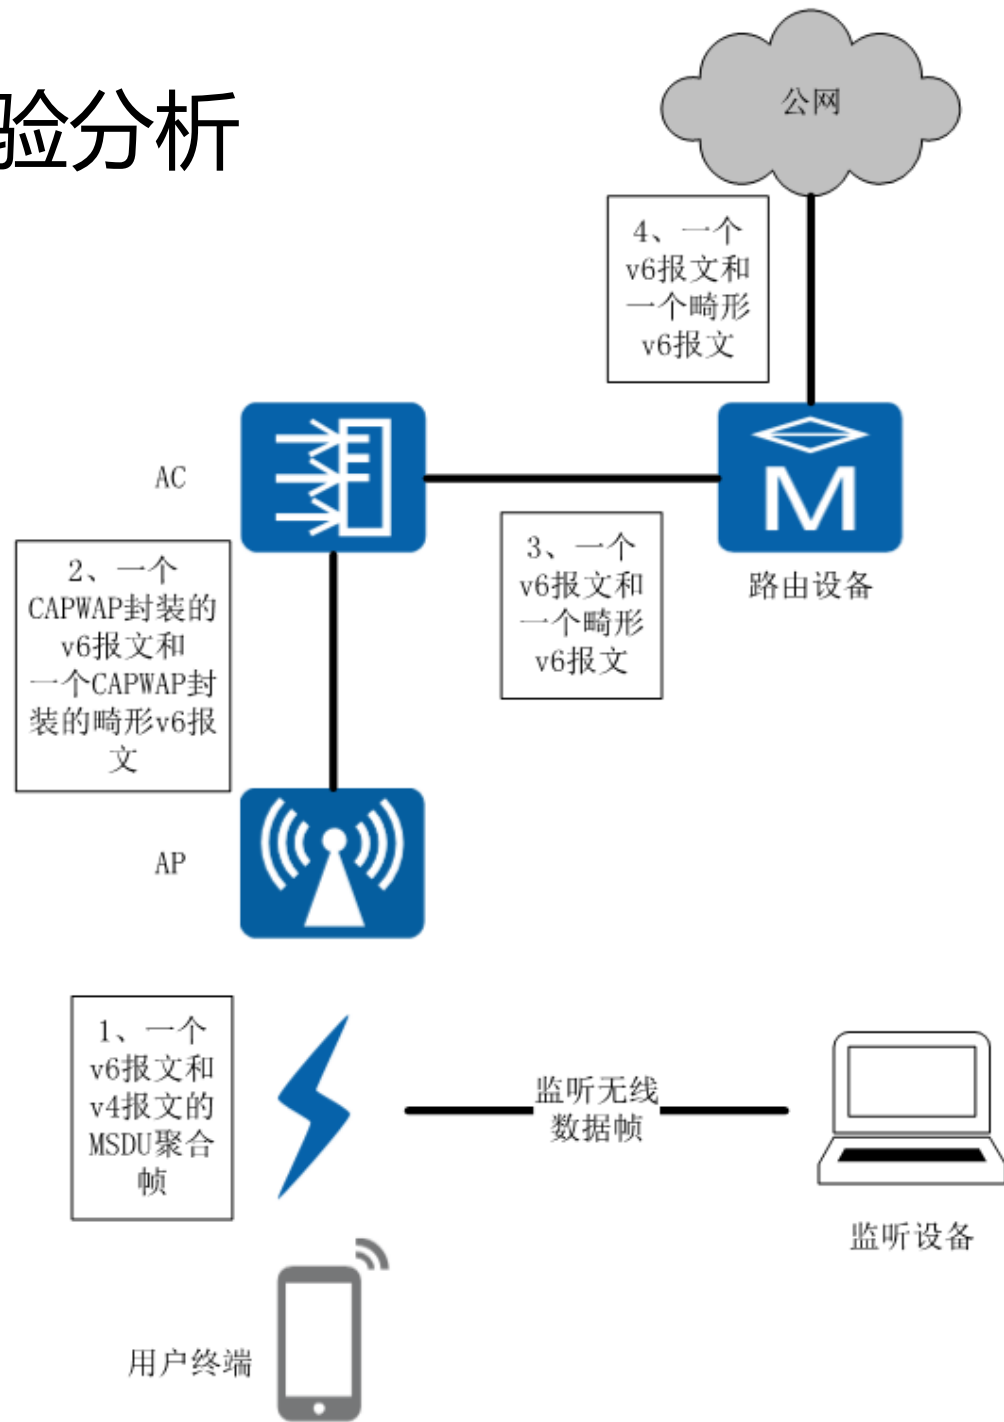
验分析

公网

4、一个v6报文和一个畸形v6报文

AC

路由设备

3、一个v6报文和一个畸形v6报文

2、一个CAPWAP封装的v6报文和一个CAPWAP封装的畸形v6报文

AP

1、一个v6报文和v4报文的MSDU聚合帧

监听无线数据帧

监听设备

用户终端